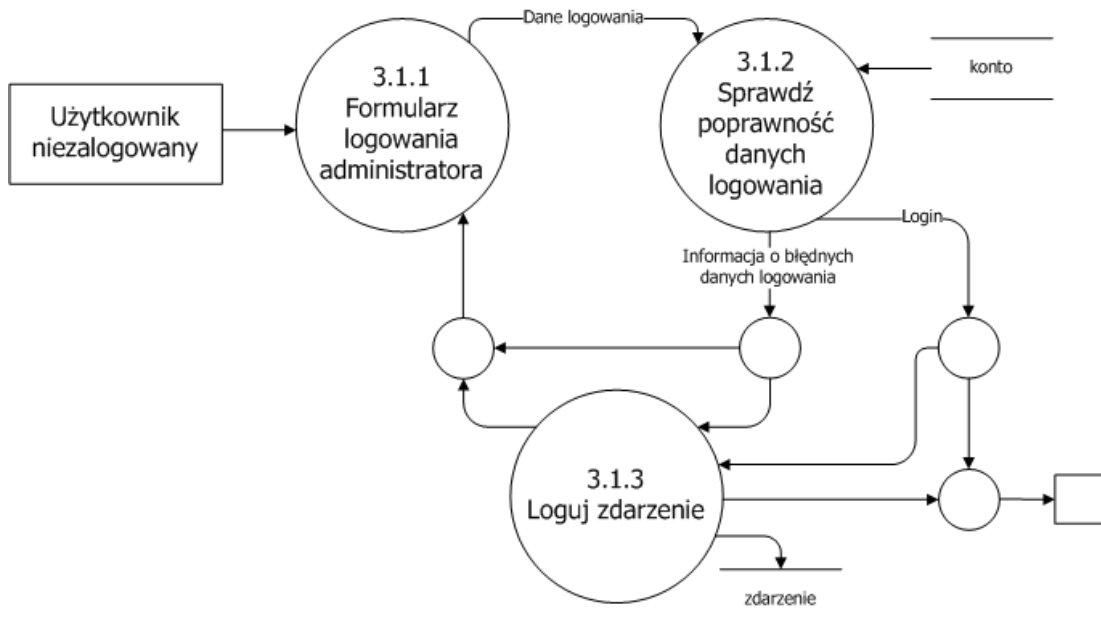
Dane logowania

konto

Użytkownik niezalogowany

3.1.1
Formularz logowania administratora

3.1.2
Sprawdź poprawność danych logowania

Login

Informacja o błędnych danych logowania

3.1.3
Loguj zdarzenie

zdarzenie